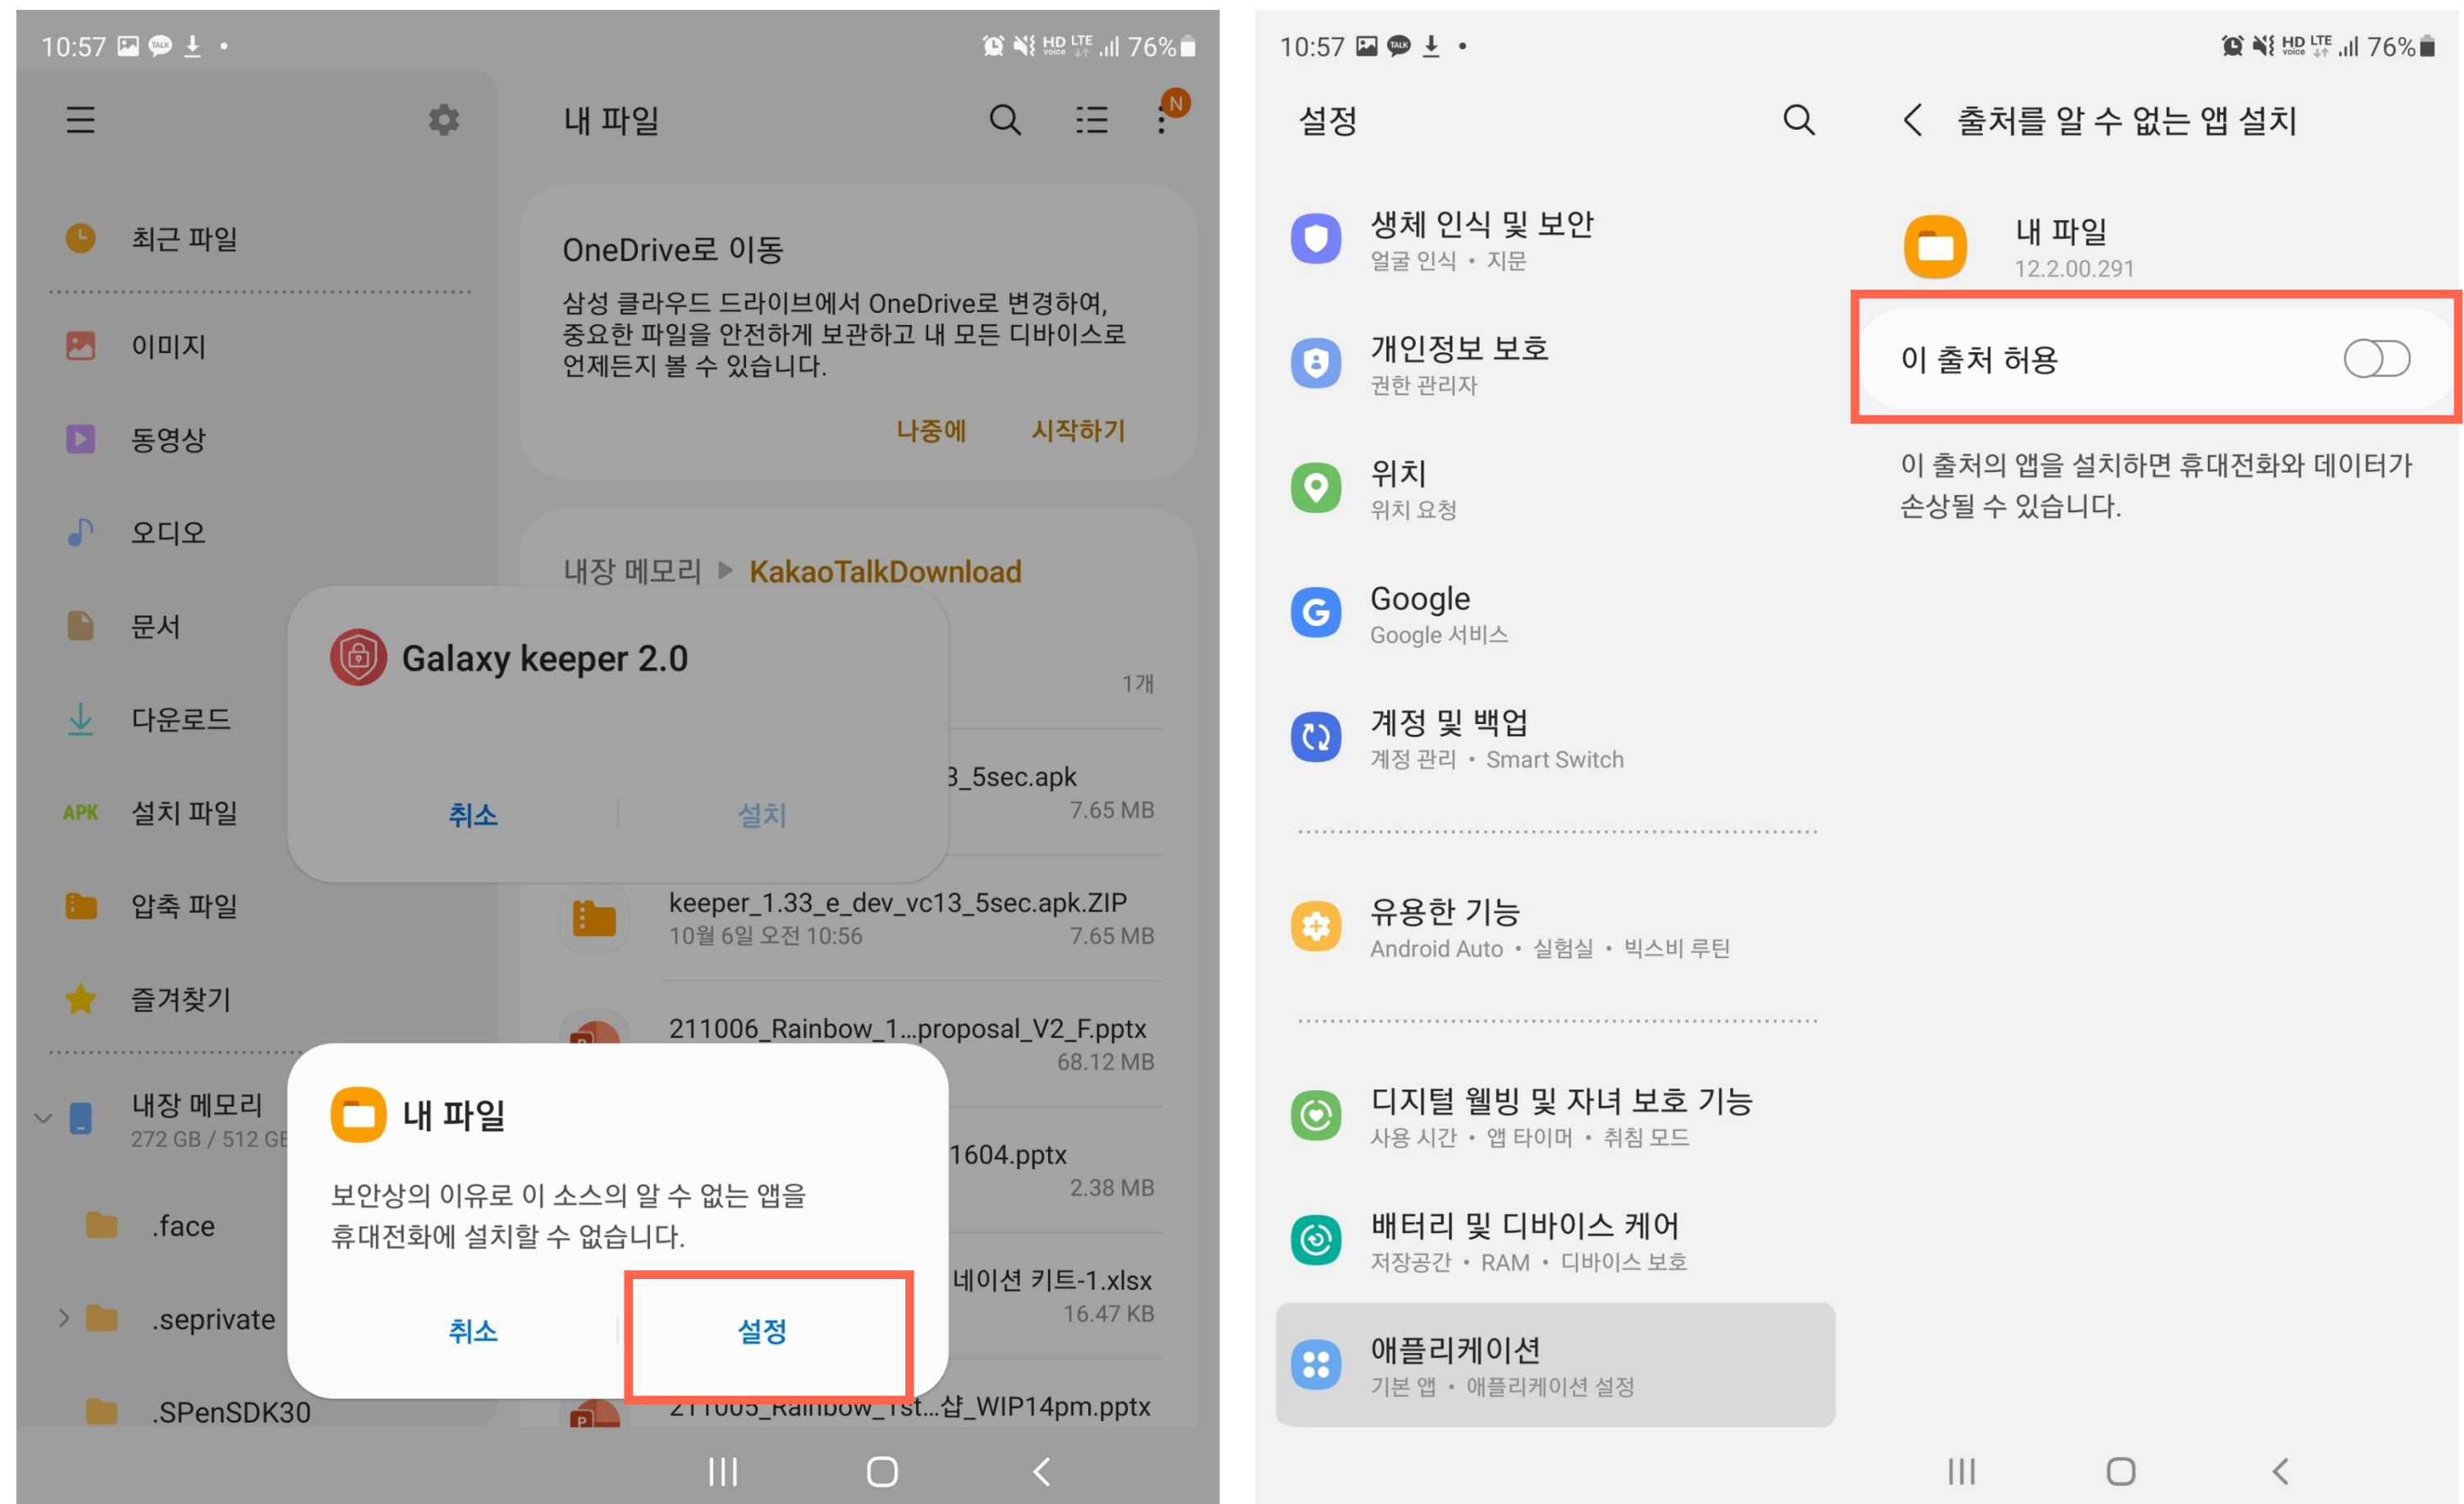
10:57 76%

최근 파일

이미지

동영상

오디오

문서

다운로드

APK 설치 파일

압축 파일

즐겨찾기

내장 메모리
272 GB / 512 GB

.face

.seprivate

.SPenSDK30

내 파일

N

OneDrive로 이동

삼성 클라우드 드라이브에서 OneDrive로 변경하여, 중요한 파일을 안전하게 보관하고 내 모든 디바이스로 언제든지 볼 수 있습니다.

나중에 시작하기

내장 메모리 ▸ KakaoTalkDownload

1개

3_5sec.apk
7.65 MB

keeper_1.33_e_dev_vc13_5sec.apk.ZIP
10월 6일 오전 10:56 7.65 MB

211006_Rainbow_1...proposal_V2_F.pptx
68.12 MB

1604.pptx
2.38 MB

네이션 키트-1.xlsx
16.47 KB

211005_Rainbow_1st...샵_WIP14pm.pptx

Galaxy keeper 2.0

취소 설치

내 파일

보안상의 이유로 이 소스의 알 수 없는 앱을 휴대전화에 설치할 수 없습니다.

취소 설정

10:57 76%

설정

생체 인식 및 보안
얼굴 인식 • 지문

개인정보 보호
권한 관리자

위치
위치 요청

Google
Google 서비스

계정 및 백업
계정 관리 • Smart Switch

유용한 기능
Android Auto • 실험실 • 빅스비 루틴

디지털 웰빙 및 자녀 보호 기능
사용 시간 • 앱 타이머 • 취침 모드

배터리 및 디바이스 케어
저장공간 • RAM • 디바이스 보호

애플리케이션
기본 앱 • 애플리케이션 설정

출처를 알 수 없는 앱 설치

내 파일
12.2.00.291

이 출처 허용

이 출처의 앱을 설치하면 휴대전화와 데이터가 손상될 수 있습니다.